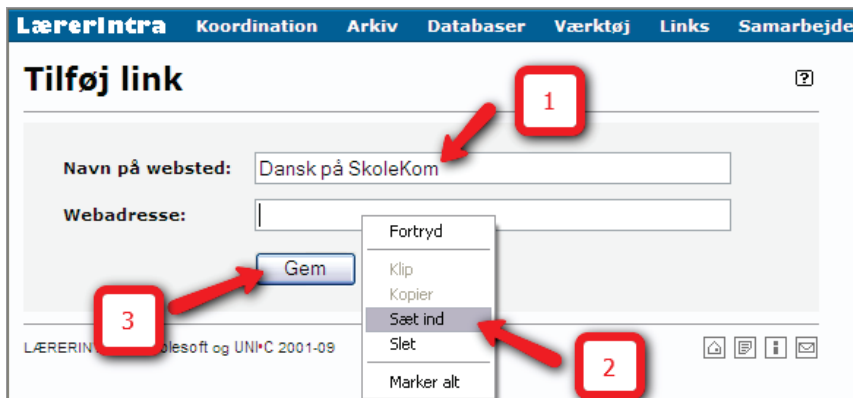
LærerIntra Koordination Arkiv Databaser Værktøj Links Samarbejde

Tilføj link

?

1

Navn på websted: Dansk på SkoleKom

Webadresse:

Fortryd

Klip

Kopier

Sæt ind

Slet

Marker alt

Gem

3

2

LÆRERIN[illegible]olesoft og UNI•C 2001-09